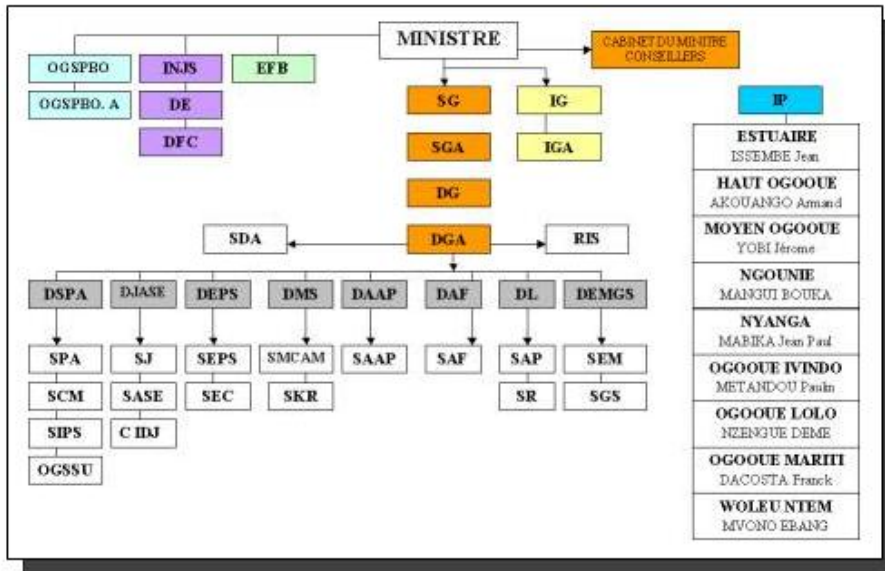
MINISTRE

CABINET DU MINISTRE CONSEILLERS

OGSPBO

OGSPBO. A

INJS

DE

DFC

EFB

SG

SGA

DG

DGA

IG

IGA

SDA

RIS

DSPA

SPA

SCM

SIPS

OGSSU

DJASE

SJ

SASE

C IDJ

DEPS

SEPS

SEC

DMS

SMCAM

SKR

DAAP

SAAP

DAF

SAF

DL

SAP

SR

DEMGS

SEM

SGS

IP

ESTUAIRE
ISSEMBE Jean

HAUT OGOOUE
AKOUANGO Armand

MOYEN OGOOUE
YOBI Jérome

NGOUNIE
MANGUI BOUKA

NYANGA
MABIKA Jean Paul

OGOOUE IVINDO
METANDOU Paulin

OGOOUE LOLO
NZENGUE DEME

OGOOUE MARITI
DACOSTA Franck

WOLEU NTEM
MVONO ERANG